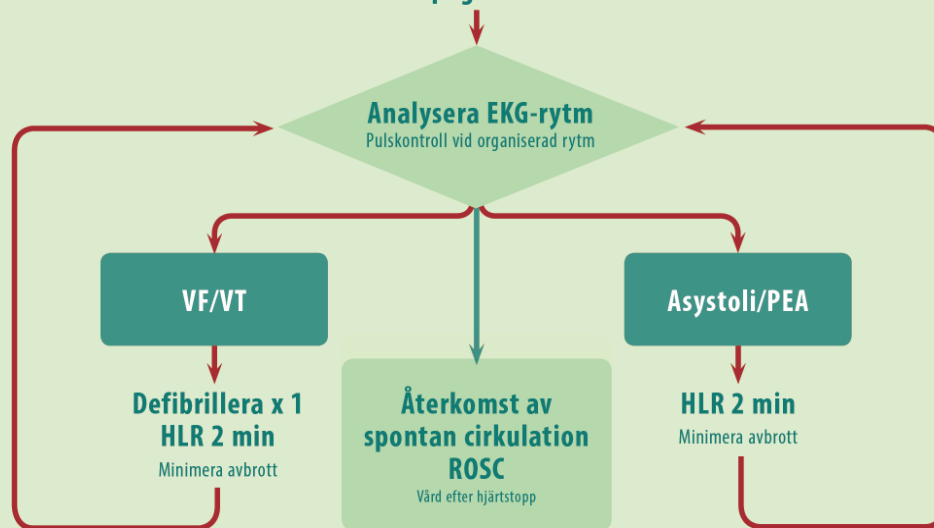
Analysera EKG-rytm
Pulskontroll vid organiserad rytm

VF/VT

Defibrillera x 1
HLR 2 min
Minimera avbrott

Återkomst av spontan cirkulation ROSC
Vård efter hjärtstopp

Asystoli/PEA

HLR 2 min
Minimera avbrott